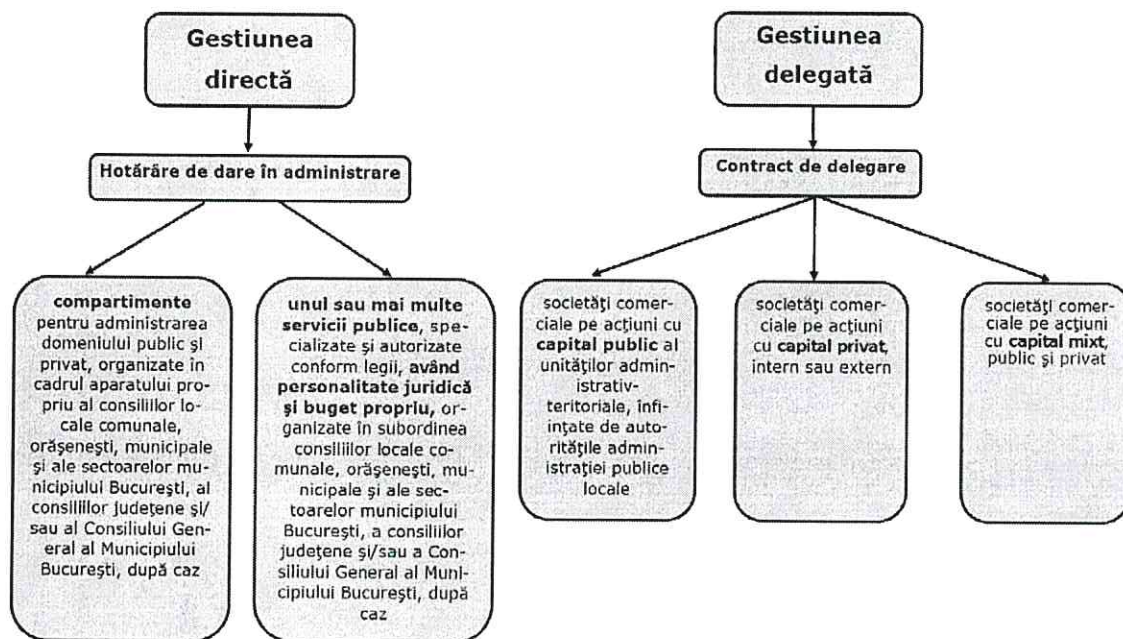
Gestiunea directă

Hotărâre de dare în administrare

**compartimente** pentru administrarea domeniului public şi privat, organizate în cadrul aparatului propriu al consiliilor locale comunale, orăşeneşti, municipale şi ale sectoarelor municipiului Bucureşti, al consiliilor judeţene şi/sau al Consiliului General al Municipiului Bucureşti, după caz

**unul sau mai multe servicii publice**, specializate şi autorizate conform legii, **având personalitate juridică şi buget propriu,** organizate în subordinea consiliilor locale comunale, orăşeneşti, municipale şi ale sectoarelor municipiului Bucureşti, a consiliilor judeţene şi/sau a Consiliului General al Municipiului Bucureşti, după caz

Gestiunea delegată

Contract de delegare

societăţi comerciale pe acţiuni cu **capital public** al unităţilor administrativ-teritoriale, înfiinţate de autorităţile administraţiei publice locale

societăţi comerciale pe acţiuni cu **capital privat**, intern sau extern

societăţi comerciale pe acţiuni cu **capital mixt**, public şi privat